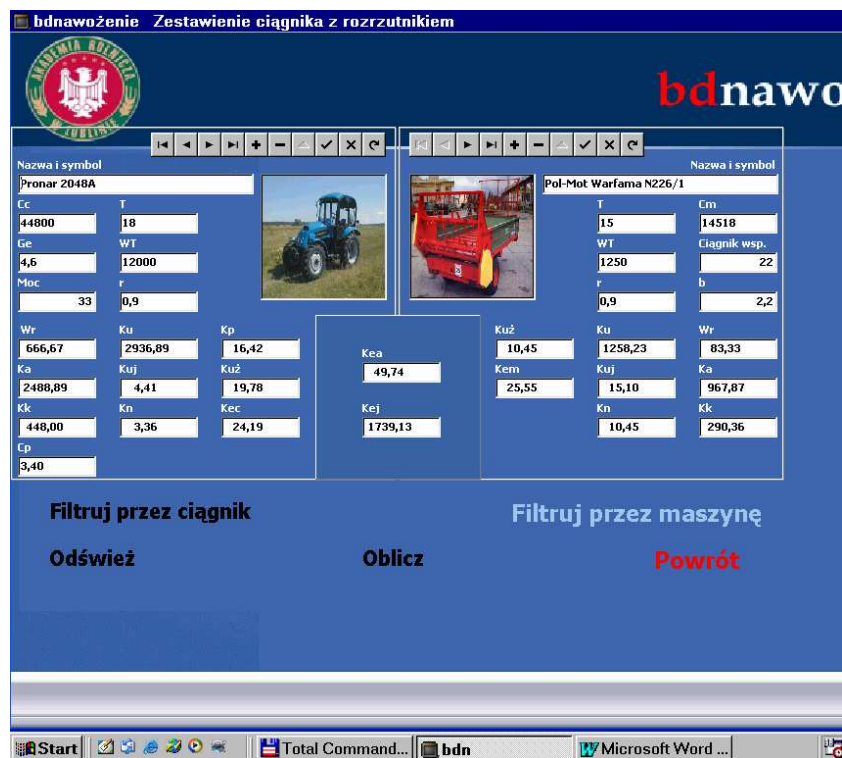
bdnawożenie Zestawienie ciągnika z rozrzutnikiem

AKADEMIA ROLNICZA LUBLIN

bdnawo

Nazwa i symbol
Pronar 2048A

Cc
44800
T
18
Ge
4,6
WT
12000
Moc
33
r
0,9

Nazwa i symbol
Pol-Mot Warfama N226/1

T
15
Cm
14518
WT
1250
Ciągnik wsp.
22
r
0,9
b
2,2

Wr
666,67
Ku
2936,89
Kp
16,42
Ka
2488,89
Kuj
4,41
Kuż
19,78
Kk
448,00
Kn
3,36
Kec
24,19
Cp
3,40

Kea
49,74
Kej
1739,13

Kuż
10,45
Ku
1258,23
Wr
83,33
Kem
25,55
Kuj
15,10
Ka
967,87
Kn
10,45
Kk
290,36

Filtruj przez ciągnik

Filtruj przez maszynę

Odśwież

Oblicz

Powrót

Start | Total Command... | bdn | Microsoft Word ...